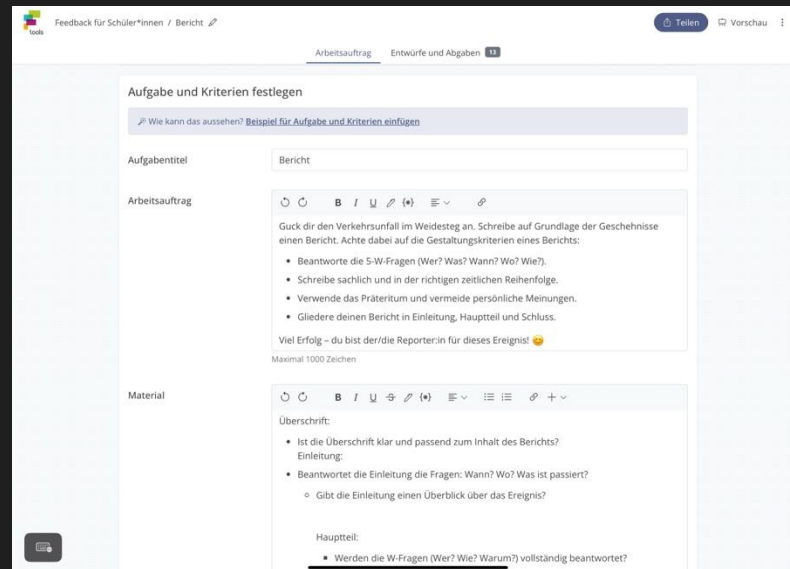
tools

Feedback für Schüler*innen / Bericht

Teilen

Vorschau

Arbeitsauftrag

Entwürfe und Abgaben 13

Aufgabe und Kriterien festlegen

Wie kann das aussehen? Beispiel für Aufgabe und Kriterien einfügen

Aufgabentitel

Bericht

Arbeitsauftrag

Guck dir den Verkehrsunfall im Weidesteg an. Schreibe auf Grundlage der Geschehnisse einen Bericht. Achte dabei auf die Gestaltungskriterien eines Berichts:

- Beantworte die 5-W-Fragen (Wer? Was? Wann? Wo? Wie?).
- Schreibe sachlich und in der richtigen zeitlichen Reihenfolge.
- Verwende das Präteritum und vermeide persönliche Meinungen.
- Gliedere deinen Bericht in Einleitung, Hauptteil und Schluss.

Viel Erfolg – du bist der/die Reporter:in für dieses Ereignis! 😊

Maximal 1000 Zeichen

Material

Überschrift:

- Ist die Überschrift klar und passend zum Inhalt des Berichts?
Einleitung:
- Beantwortet die Einleitung die Fragen: Wann? Wo? Was ist passiert?
  - Gibt die Einleitung einen Überblick über das Ereignis?

Hauptteil:

- Werden die W-Fragen (Wer? Wie? Warum?) vollständig beantwortet?